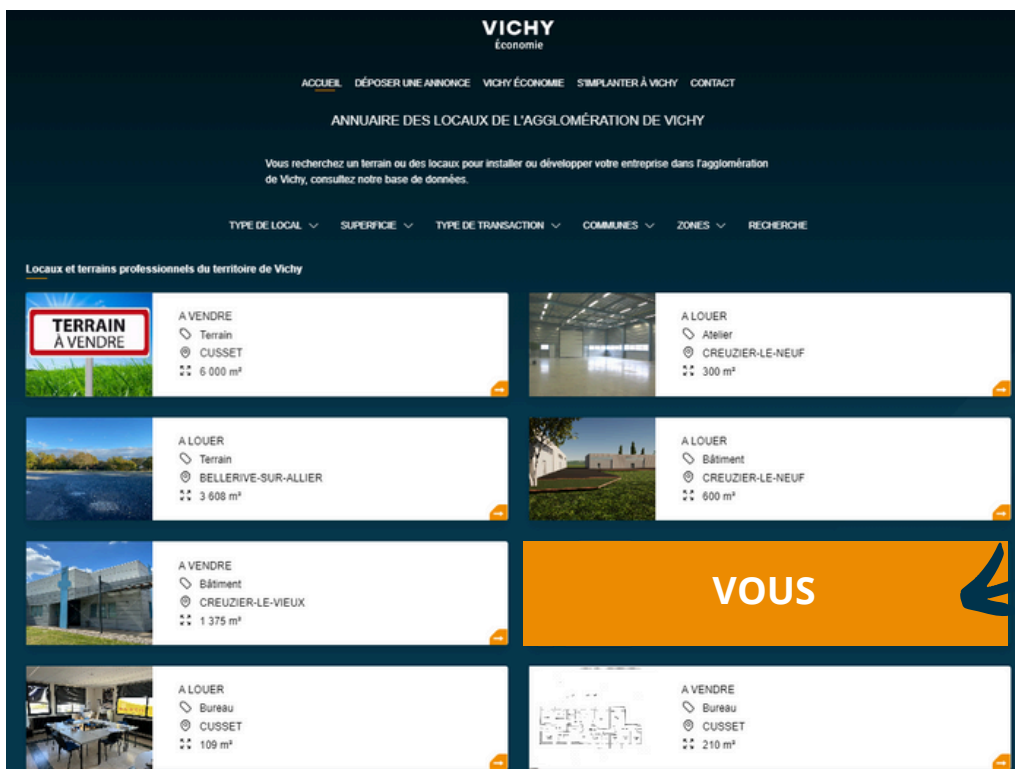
VICHY
Économie

ACCUEIL DÉPOSER UNE ANNONCE VICHY ÉCONOMIE S'IMPLANTER À VICHY CONTACT

ANNUAIRE DES LOCAUX DE L'AGGLOMÉRATION DE VICHY

Vous recherchez un terrain ou des locaux pour installer ou développer votre entreprise dans l'agglomération de Vichy, consultez notre base de données.

TYPE DE LOCAL SUPERFICIE TYPE DE TRANSACTION COMMUNES ZONES RECHERCHE

Locaux et terrains professionnels du territoire de Vichy

TERRAIN À VENDRE

A VENDRE
Terrain
CUSSET
6 000 m²

A LOUER
Atelier
CREUZIER-LE-NEUF
300 m²

A LOUER
Terrain
BELLERIVE-SUR-ALLIER
3 608 m²

A LOUER
Bâtiment
CREUZIER-LE-NEUF
600 m²

A VENDRE
Bâtiment
CREUZIER-LE-VIEUX
1 375 m²

VOUS

A LOUER
Bureau
CUSSET
109 m²

A VENDRE
Bureau
CUSSET
210 m²